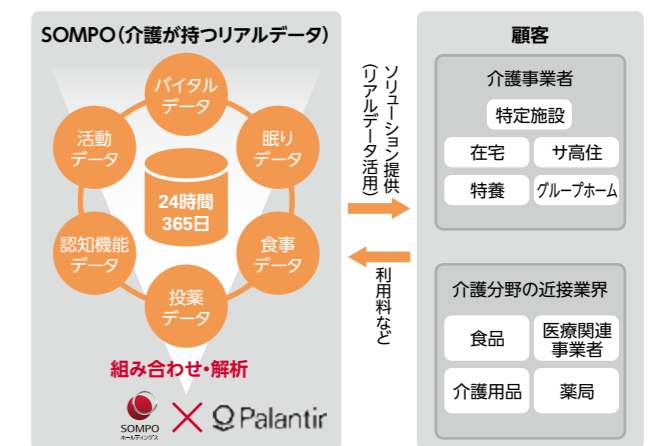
SOMPO（介護が持つリアルデータ）

バイタルデータ

眠りデータ

食事データ

投薬データ

認知機能データ

活動データ

24時間365日

組み合わせ・解析

SOMPO ホールディングス

Palantir

ソリューション提供（リアルデータ活用）

利用料など

顧客

介護事業者

特定施設

在宅

サ高住

特養

グループホーム

介護分野の近接業界

食品

医療関連事業者

介護用品

薬局